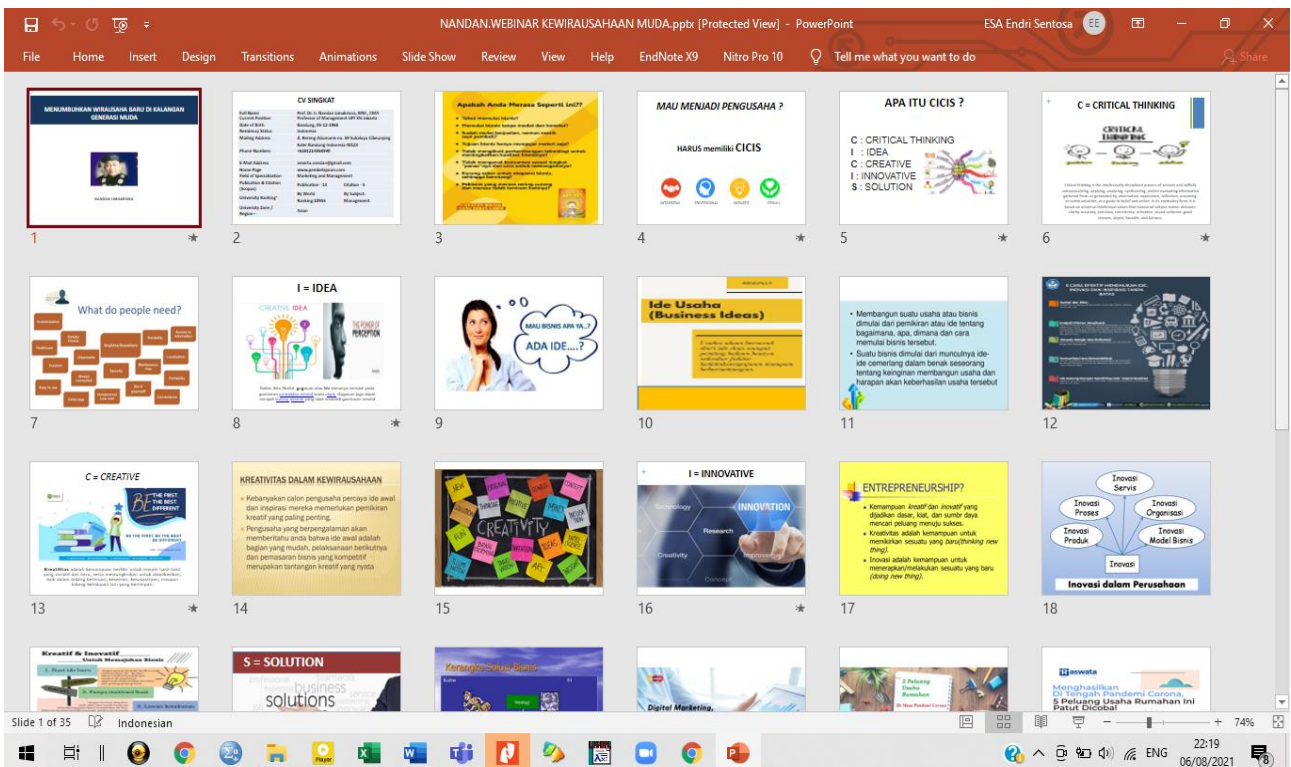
NANDAN.WEBINAR KEWIRAUSAHAAN MUDA.pptx [Protected View] - PowerPoint

ESA Endri Sentosa EE

File Home Insert Design Transitions Animations Slide Show Review View Help EndNote X9 Nitro Pro 10 Tell me what you want to do Share

MENUMBUHKAN WIRAUSAHA BARU DI KALANGAN GENERASI MUDA

1

CV SINGKAT

2

Apakah Anda Merasa Seperti ini??

3

MAU MENJADI PENGUSAHA ?

HARUS memiliki CICIS

4

APA ITU CICIS ?

C : CRITICAL THINKING
I : IDEA
C : CREATIVE
I : INNOVATIVE
S : SOLUTION

5

C = CRITICAL THINKING

6

What do people need?

7

I = IDEA

CREATIVE IDEA

8

MAU BISNIS APA YA..?

ADA IDE....?

9

Ide Usaha (Business Ideas)

10

• Membangun suatu usaha atau bisnis dimulai dari pemikiran atau ide tentang bagaimana, apa, dimana dan cara memulai bisnis tersebut.

• Suatu bisnis dimulai dari munculnya ide-ide cemerlang dalam benak seseorang tentang keinginan membangun usaha dan harapan akan keberhasilan usaha tersebut

11

12

C = CREATIVE

BE THE FIRST. THE BEST. DIFFERENT

13

KREATIVITAS DALAM KEWIRAUSAHAAN

• Kebanyakan calon pengusaha percaya ide awal dan inspirasi mereka memerlukan pemikiran kreatif yang paling penting.

• Pengusaha yang berpengalaman akan memberitahu anda bahwa ide awal adalah bagian yang mudah, pelaksanaan berikutnya dan pemasaran bisnis yang kompetitif merupakan tantangan kreatif yang nyata

14

CREATIVITY

15

I = INNOVATIVE

INNOVATION

Research

Creativity

16

ENTREPRENEURSHIP?

• Kemampuan kreatif dan inovatif yang dijadikan dasar, kiat, dan sumbr daya mencari peluang menuju sukses.

• Kreativitas adalah kemampuan untuk memikirkan sesuatu yang baru(thinking new thing).

• Inovasi adalah kemampuan untuk menerapkan/melakukan sesuatu yang baru (doing new thing).

17

Inovasi Servis
Inovasi Proses
Inovasi Organisasi
Inovasi Produk
Inovasi Model Bisnis
Inovasi

Inovasi dalam Perusahaan

18

Kreatif & Inovatif Untuk Memulai Bisnis

S = SOLUTION

solutions

Kerangka Solusi Bisnis

Digital Marketing,

Haswata

Menghasilkan Di Tengah Pandemi Corona, 5 Peluang Usaha Rumahan Ini Patut Dicoba!

Slide 1 of 35 Indonesian

74%

ENG 22:19 06/08/2021